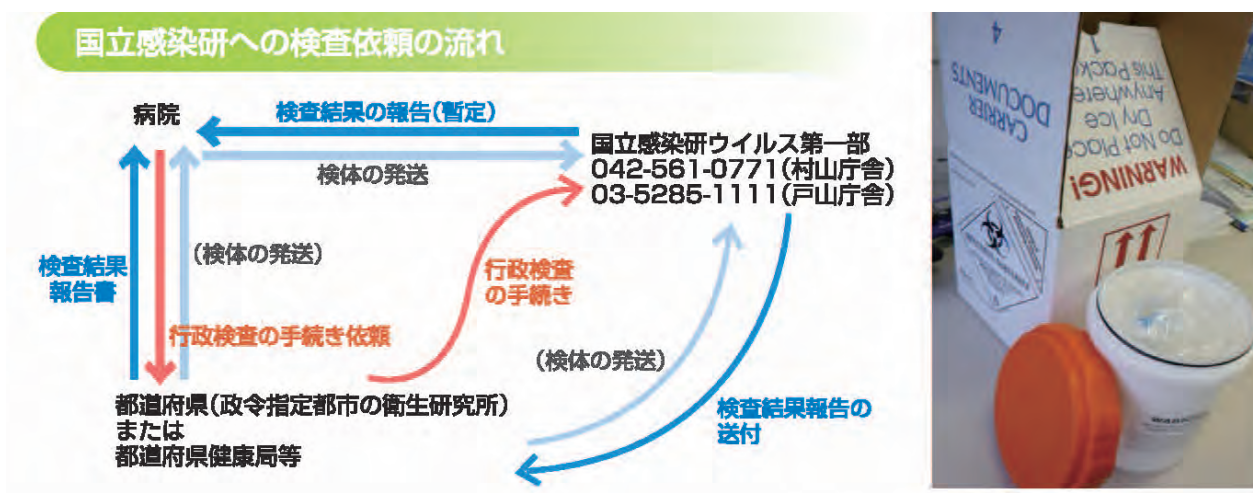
国立感染研への検査依頼の流れ

病院

検査結果の報告(暫定)

検体の発送

国立感染研ウイルス第一部
042-561-0771(村山庁舎)
03-5285-1111(戸山庁舎)

検査結果報告書

(検体の発送)

行政検査の手続き依頼

行政検査の手続き

(検体の発送)

検査結果報告の送付

都道府県(政令指定都市の衛生研究所)
または
都道府県健康局等

WARNING!
Do Not Place Dry Ice Anywhere This Package

CARRIER DOCUMENTS

4
1